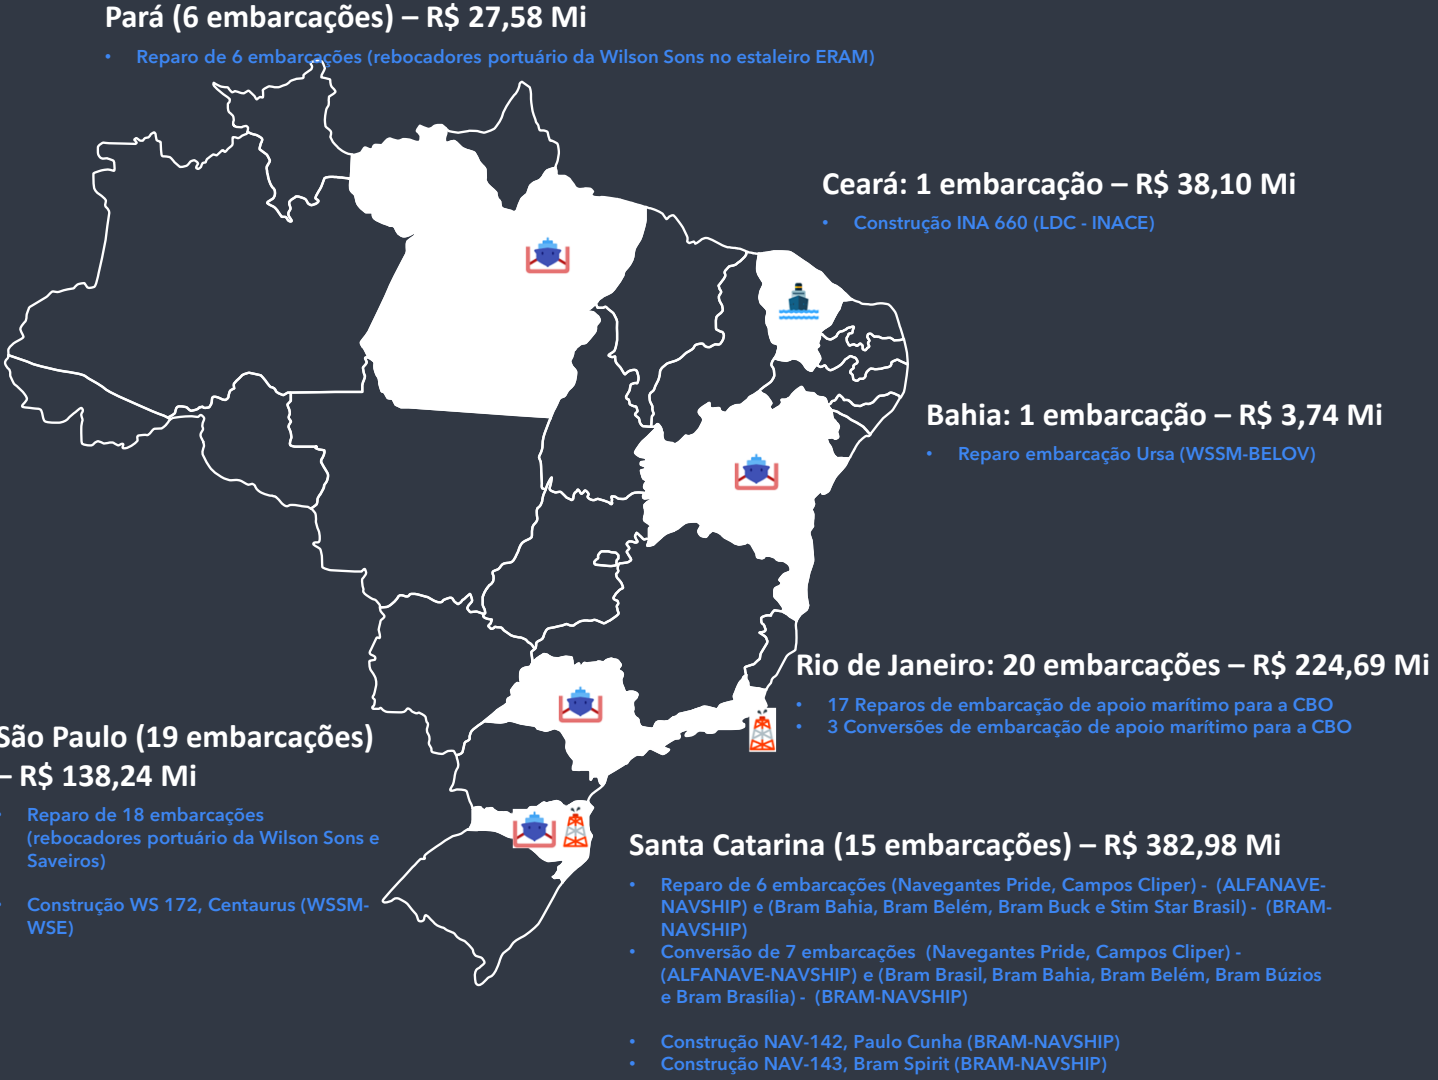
Pará (6 embarcações) – R$ 27,58 Mi

- Reparo de 6 embarcações (rebocadores portuário da Wilson Sons no estaleiro ERAM)

Ceará: 1 embarcação – R$ 38,10 Mi

- Construção INA 660 (LDC - INACE)

Bahia: 1 embarcação – R$ 3,74 Mi

- Reparo embarcação Ursa (WSSM-BELOV)

Rio de Janeiro: 20 embarcações – R$ 224,69 Mi

- 17 Reparos de embarcação de apoio marítimo para a CBO
- 3 Conversões de embarcação de apoio marítimo para a CBO

São Paulo (19 embarcações) – R$ 138,24 Mi

- Reparo de 18 embarcações (rebocadores portuário da Wilson Sons e Saveiros)

- Construção WS 172, Centaurus (WSSM-WSE)

Santa Catarina (15 embarcações) – R$ 382,98 Mi

- Reparo de 6 embarcações (Navegantes Pride, Campos Cliper) - (ALFANAVE-NAVSHIP) e (Bram Bahia, Bram Belém, Bram Buck e Stim Star Brasil) - (BRAM-NAVSHIP)
- Conversão de 7 embarcações (Navegantes Pride, Campos Cliper) - (ALFANAVE-NAVSHIP) e (Bram Brasil, Bram Bahia, Bram Belém, Bram Búzios e Bram Brasília) - (BRAM-NAVSHIP)

- Construção NAV-142, Paulo Cunha (BRAM-NAVSHIP)
- Construção NAV-143, Bram Spirit (BRAM-NAVSHIP)